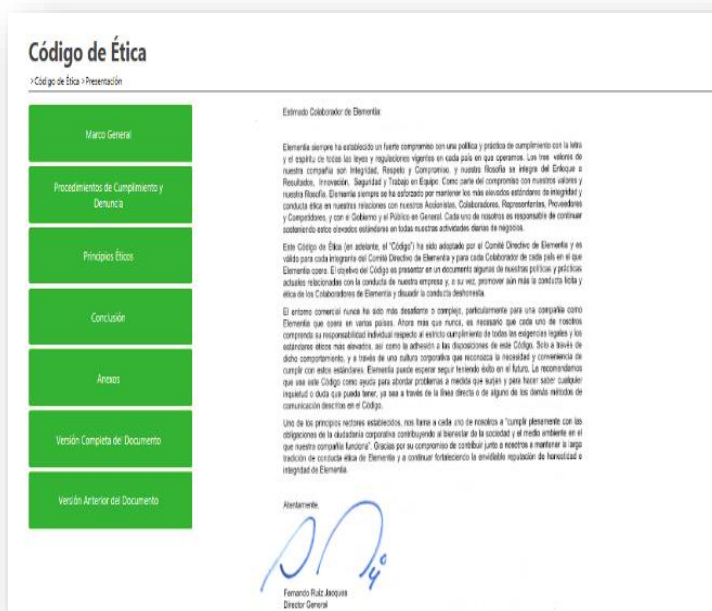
Código de Ética

> Código de Ética > Presentación

Marco General

Procedimientos de Cumplimiento y Denuncia

Principios Éticos

Conclusión

Anexos

Versión Completa del Documento

Versión Anterior del Documento

Estimado Colaborador de Elementia:

Elementia siempre ha establecido un fuerte compromiso con una política y práctica de cumplimiento con la letra y el espíritu de todas las leyes y regulaciones vigentes en cada país en que operamos. Los tres valores de nuestra compañía son Integridad, Respeto y Compromiso, y nuestra filosofía se integra del Enfoque a Resultados, Innovación, Seguridad y Trabajo en Equipo. Como parte del compromiso con nuestros valores y nuestra filosofía, Elementia siempre se ha esforzado por mantener los más elevados estándares de integridad y conducta ética en nuestras relaciones con nuestros Accionistas, Colaboradores, Representantes, Proveedores y Competidores, y con el Gobierno y el Público en General. Cada uno de nosotros es responsable de continuar sosteniendo estos elevados estándares en todas nuestras actividades diarias de negocios.

Este Código de Ética (en adelante, el "Código") ha sido adoptado por el Comité Directivo de Elementia y es válido para cada integrante del Comité Directivo de Elementia y para cada Colaborador de cada país en el que Elementia opera. El objetivo del Código es presentar en un documento algunas de nuestras políticas y prácticas actuales relacionadas con la conducta de nuestra empresa y, a su vez, promover aún más la conducta lícita y ética de los Colaboradores de Elementia y disuadir la conducta deshonesta.

El entorno comercial nunca ha sido más desafiante o complejo, particularmente para una compañía como Elementia que opera en varios países. Ahora más que nunca, es necesario que cada uno de nosotros comprenda su responsabilidad individual respecto al estricto cumplimiento de todas las exigencias legales y los estándares éticos más elevados, así como la adhesión a las disposiciones de este Código. Solo a través de dicho comportamiento, y a través de una cultura corporativa que reconozca la necesidad y conveniencia de cumplir con estos estándares, Elementia puede esperar seguir teniendo éxito en el futuro. Le recomendamos que use este Código como ayuda para abordar problemas a medida que surjan y para hacer saber cualquier inquietud o duda que pueda tener, ya sea a través de la línea directa o de alguno de los demás métodos de comunicación descritos en el Código.

Uno de los principios rectores establecidos, nos llama a cada uno de nosotros a "cumplir plenamente con las obligaciones de la ciudadanía corporativa contribuyendo al bienestar de la sociedad y el medio ambiente en el que nuestra compañía funciona". Gracias por su compromiso de contribuir junto a nosotros a mantener la larga tradición de conducta ética de Elementia y a continuar fortaleciendo la envidiable reputación de honestidad e integridad de Elementia.

Atentamente

Fernando Ruiz Jacques
Director General